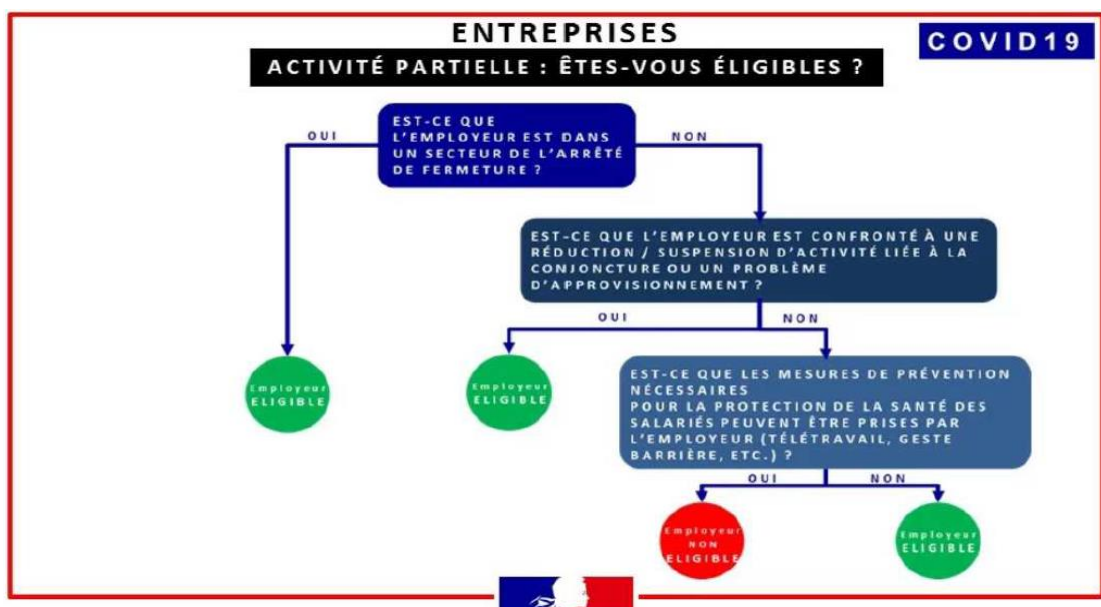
ENTREPRISES

ACTIVITÉ PARTIELLE : ÊTES-VOUS ÉLIGIBLES ?

COVID19

EST-CE QUE L'EMPLOYEUR EST DANS UN SECTEUR DE L'ARRÊTÉ DE FERMETURE ?

OUI

NON

EST-CE QUE L'EMPLOYEUR EST CONFRONTÉ À UNE RÉDUCTION / SUSPENSION D'ACTIVITÉ LIÉE À LA CONJONCTURE OU UN PROBLÈME D'APPROVISIONNEMENT ?

OUI

NON

Employeur ELIGIBLE

Employeur ELIGIBLE

EST-CE QUE LES MESURES DE PRÉVENTION NÉCESSAIRES POUR LA PROTECTION DE LA SANTÉ DES SALARIÉS PEUVENT ÊTRE PRISES PAR L'EMPLOYEUR (TÉLÉTRAVAIL, GESTE BARRIÈRE, ETC.) ?

OUI

NON

Employeur NON ELIGIBLE

Employeur ELIGIBLE